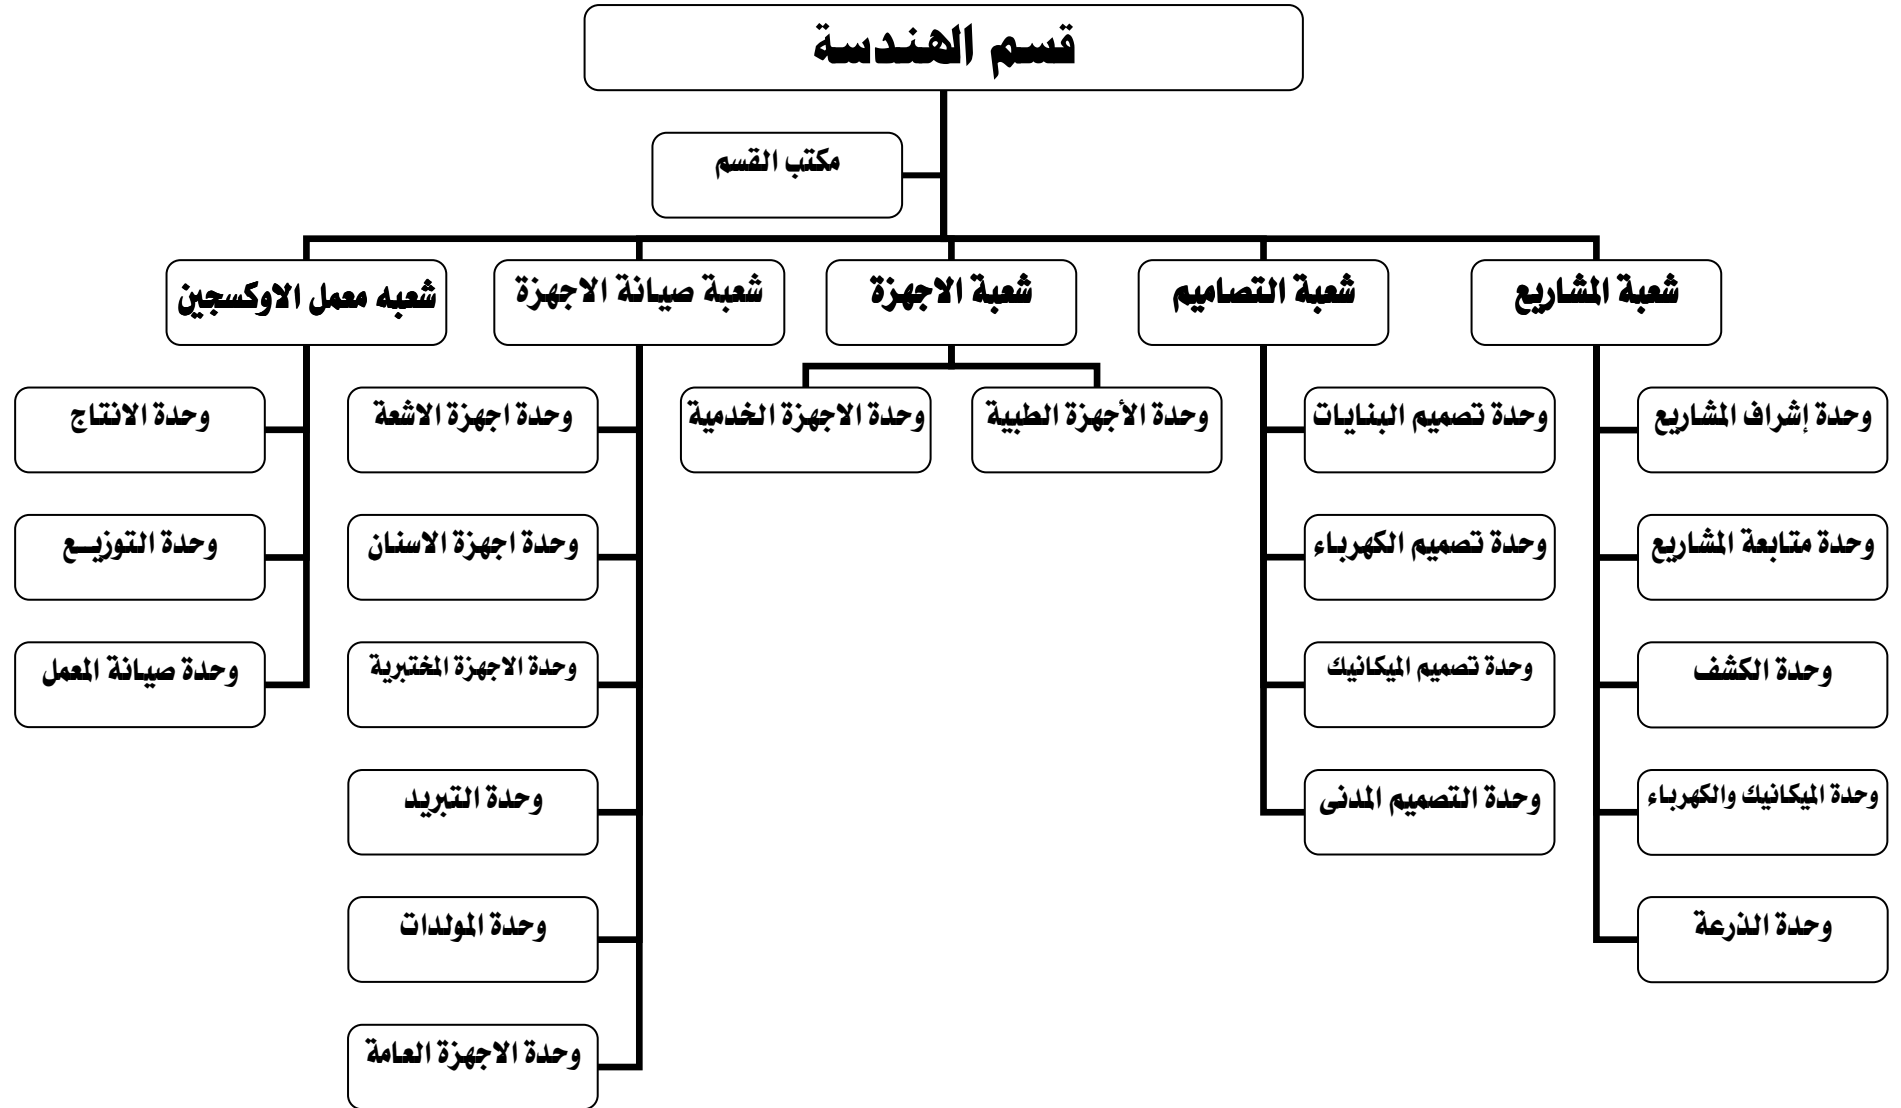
قسم الهندسة

مكتب القسم

شعبة المشاريع

وحدة إشراف المشاريع

وحدة متابعة المشاريع

وحدة الكشف

وحدة الميكانيك والكهرباء

وحدة الذرعة

شعبة التصاميم

وحدة تصميم البنايات

وحدة تصميم الكهرباء

وحدة تصميم الميكانيك

وحدة التصميم المدنى

شعبة الاجهزة

وحدة الأجهزة الطبية

وحدة الاجهزة الخدمية

شعبة صيانة الاجهزة

وحدة اجهزة الاشعة

وحدة اجهزة الاسنان

وحدة الاجهزة المختبرية

وحدة التبريد

وحدة المولدات

وحدة الاجهزة العامة

شعبه معمل الاوكسجين

وحدة الانتاج

وحدة التوزيـع

وحدة صيانة المعمل